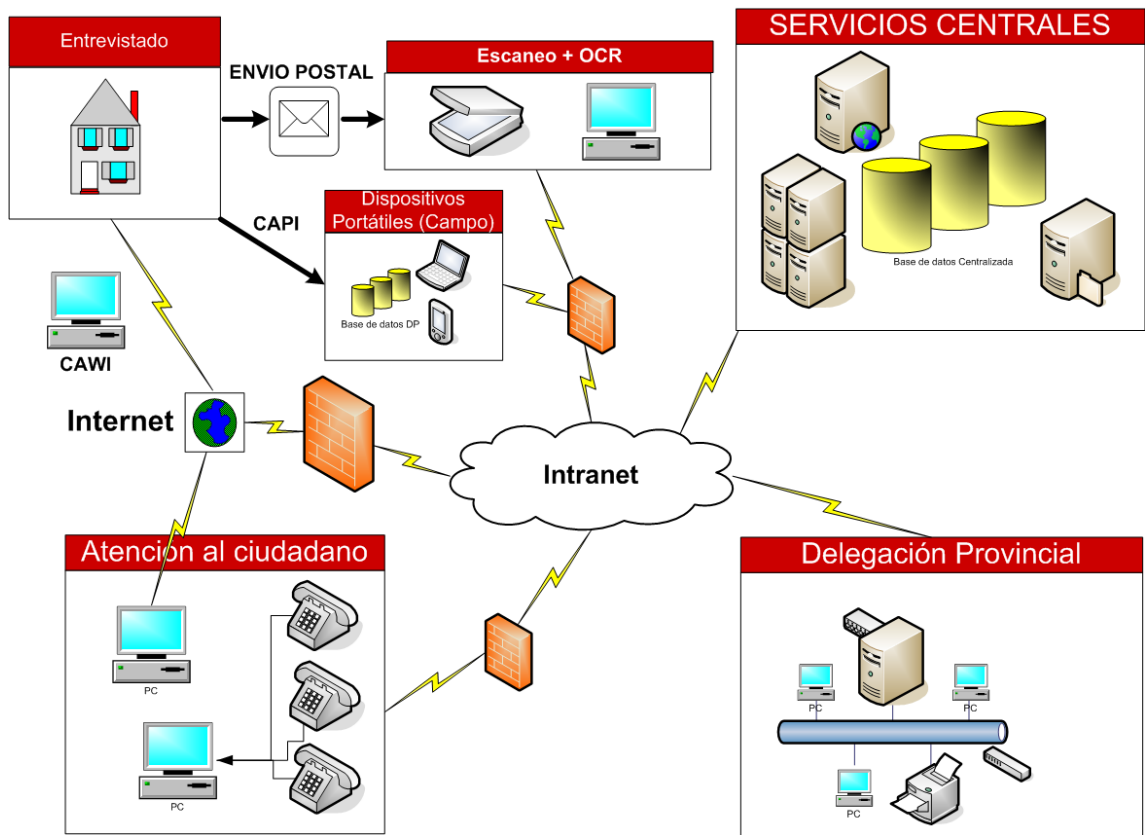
Entrevistado

ENVIO POSTAL

Escaneo + OCR

SERVICIOS CENTRALES

Base de datos Centralizada

CAPI

Dispositivos Portátiles (Campo)

Base de datos DP

CAWI

Internet

Intranet

Atencion al ciudadano

PC

PC

Delegación Provincial

PC

PC

PC